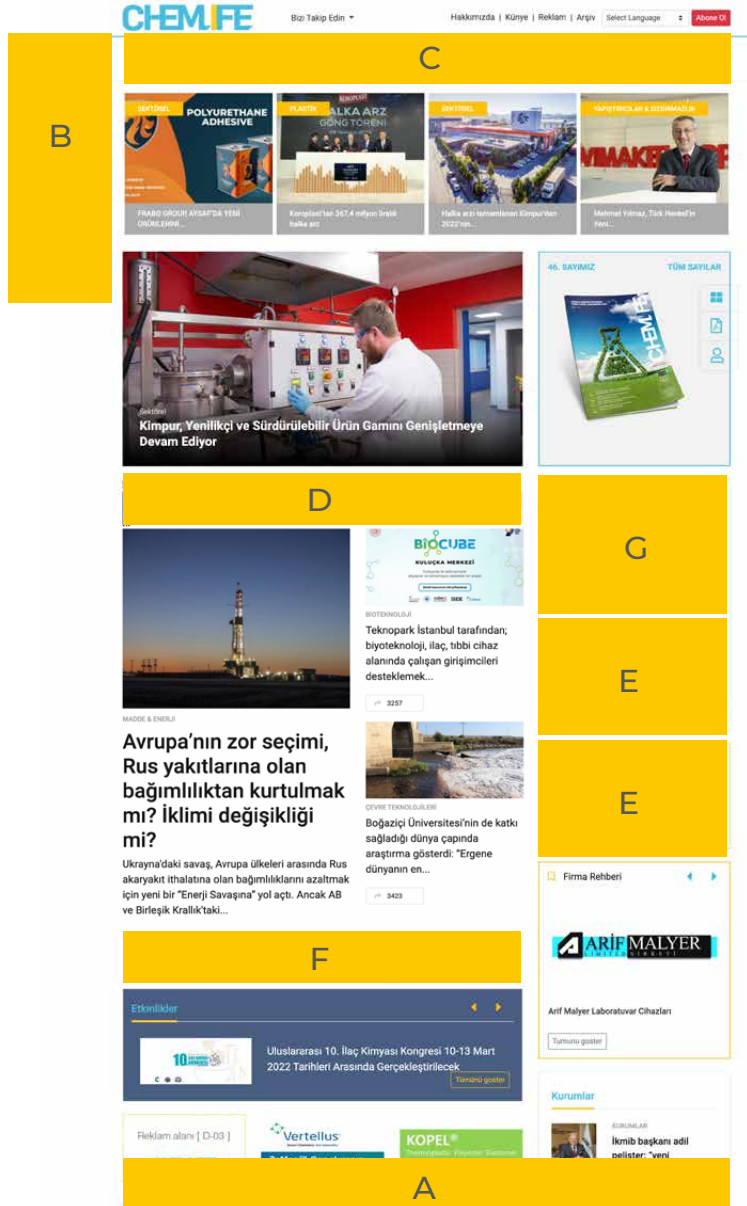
CHEMLIFE

Bizi Takip Edin

Hakkımızda | Künye | Reklam | Arşiv

Select Language

Abone Ol

C

B

SEKTÖREL
POLYURETHANE ADHESIVE
FRABO GROUP AYSAF'DA YENİ ÜRÜNLERİNİ...

PLASTİK
HALKA ARZ GONG TÖRENİ
Koroplast'tan 367,4 milyon liralık halka arz

SEKTÖREL
Halka arzı tamamlanan Kimpur'dan 2022'nin...

YAPIŞTIRICILAR & BOYAMAZLIK
Mehmet Yılmaz, Türk Henkel'in Yeni...

Sektörel
Kimpur, Yenilikçi ve Sürdürülebilir Ürün Gamını Genişletmeye Devam Ediyor

46. SAYIMIZ

TÜM SAYILAR

CHEMLIFE

D

G

BIOCUBE
KULUÇKA MERKEZİ

BİYOTEKNOLOJİ
Teknopark İstanbul tarafından; biyoteknoloji, ilaç, tıbbi cihaz alanında çalışan girişimcileri desteklemek...

3257

E

MADDE & ENERJİ
Avrupa'nın zor seçimi, Rus yakıtlarına olan bağımlılıktan kurtulmak mı? İklimi değişikliği mi?

Ukrayna'daki savaş, Avrupa ülkeleri arasında Rus akaryakıt ithalatına olan bağımlılıklarını azaltmak için yeni bir "Enerji Savaşına" yol açtı. Ancak AB ve Birleşik Krallık'taki...

ÇEVRE TEKNOLOJİLERİ
Boğaziçi Üniversitesi'nin de katkı sağladığı dünya çapında araştırma gösterdi: "Ergene dünyanın en...

3423

E

Firma Rehberi

ARIF MALYER
LIMITED ŞİRKETİ

Arif Malyer Laboratuvar Cihazları

Tümünü göster

F

Etkinlikler

Uluslararası 10. İlaç Kimyası Kongresi 10-13 Mart 2022 Tarihleri Arasında Gerçekleştirilecek

Tümünü göster

Kurumlar

KURUMLAR
İkmib başkanı adil pelister: "yeni

Reklam alanı [ D-03 ]

Vertellus

KOPEL®

A